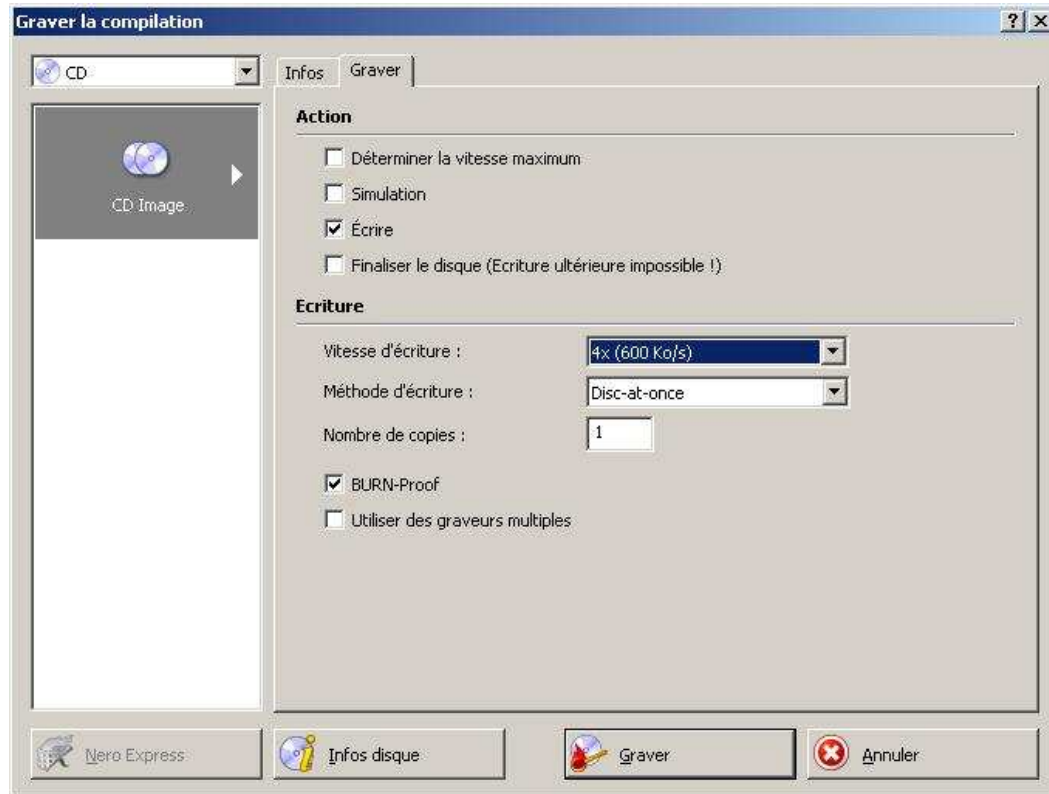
Graver la compilation

?

CD

Infos Graver

CD Image

Action

Déterminer la vitesse maximum

Simulation

Écrire

Finaliser le disque (Ecriture ultérieure impossible !)

Ecriture

Vitesse d'écriture : 4x (600 Ko/s)

Méthode d'écriture : Disc-at-once

Nombre de copies : 1

BURN-Proof

Utiliser des graveurs multiples

Nero Express

Infos disque

Graver

Annuler